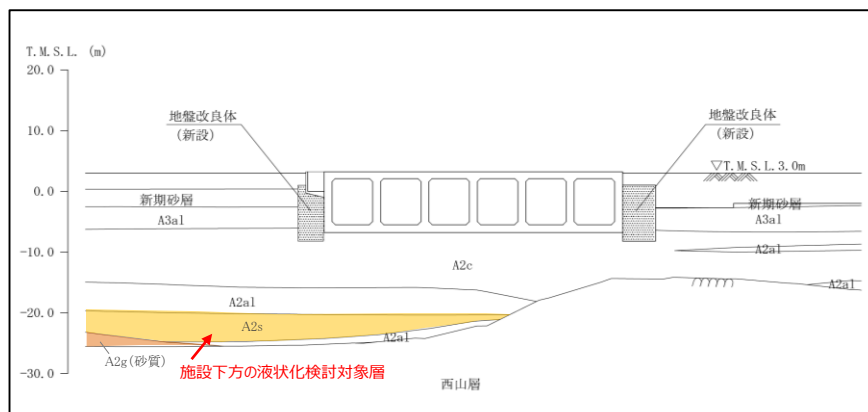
T. M. S. L. (m)

20. 0

10. 0

0. 0

-10. 0

-20. 0

-30. 0

地盤改良体
(新設)

地盤改良体
(新設)

▽T. M. S. L. 3. 0m

新期砂層

A3a1

新期砂層

A3a1

A2a1

A2c

A2a1

A2a1

A2s

A2a1

A2g(砂質)

施設下方の液状化検討対象層

西山層